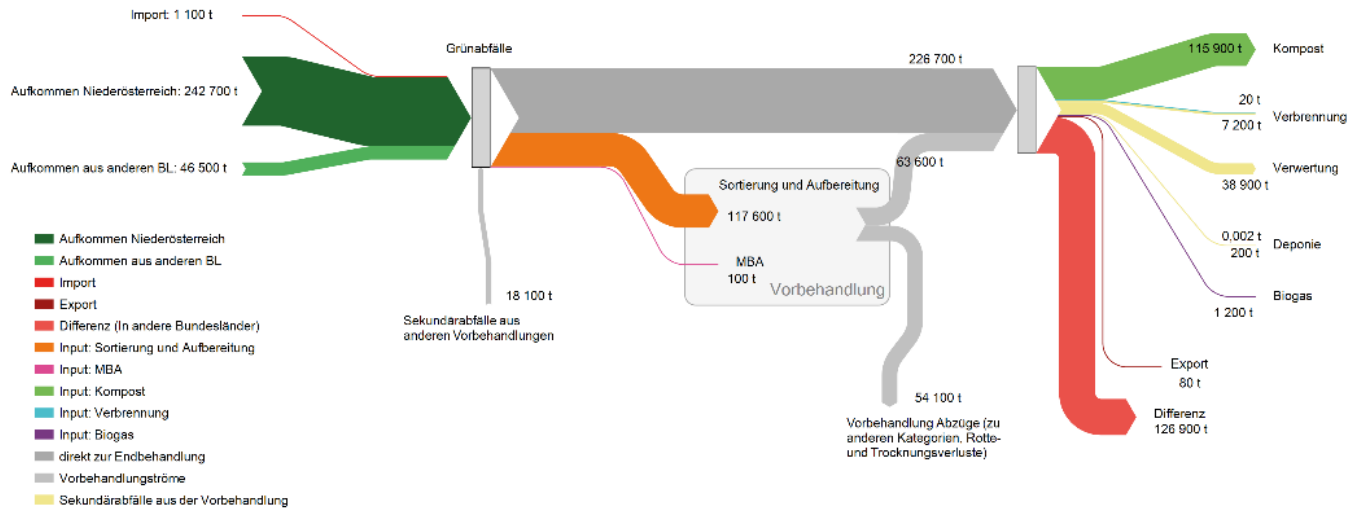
Import: 1 100 t

Aufkommen Niederösterreich: 242 700 t

Aufkommen aus anderen BL: 46 500 t

Grünabfälle

226 700 t

115 900 t

Kompost

20 t

Verbrennung

7 200 t

Verwertung

38 900 t

0,002 t

200 t

Deponie

Biogas

1 200 t

Export

80 t

Differenz

126 900 t

63 600 t

Sortierung und Aufbereitung

117 600 t

MBA

100 t

Vorbehandlung

18 100 t

Sekundärabfälle aus anderen Vorbehandlungen

54 100 t

Vorbehandlung Abzüge (zu anderen Kategorien, Rotte- und Trocknungsverluste)

Aufkommen Niederösterreich
Aufkommen aus anderen BL
Import
Export
Differenz (In andere Bundesländer)
Input: Sortierung und Aufbereitung
Input: MBA
Input: Kompost
Input: Verbrennung
Input: Biogas
direkt zur Endbehandlung
Vorbehandlungströme
Sekundärabfälle aus der Vorbehandlung